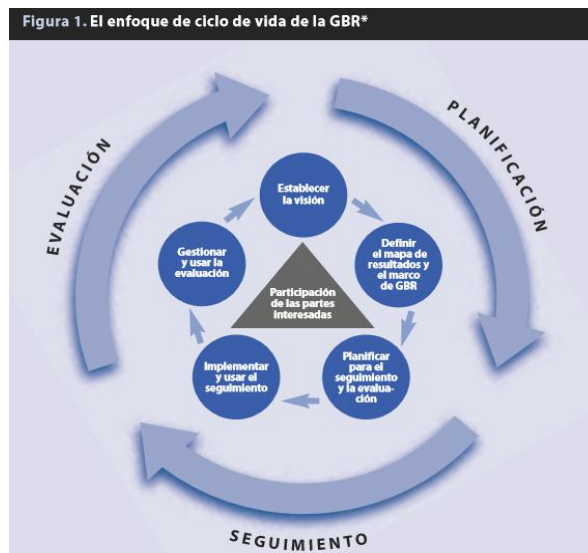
Figura 1. El enfoque de ciclo de vida de la GBR*

PLANIFICACIÓN

EVALUACIÓN

SEGUIMIENTO

Establecer la visión

Definir el mapa de resultados y el marco de GBR

Planificar para el seguimiento y la evaluación

Implementar y usar el seguimiento

Gestionar y usar la evaluación

Participación de las partes interesadas